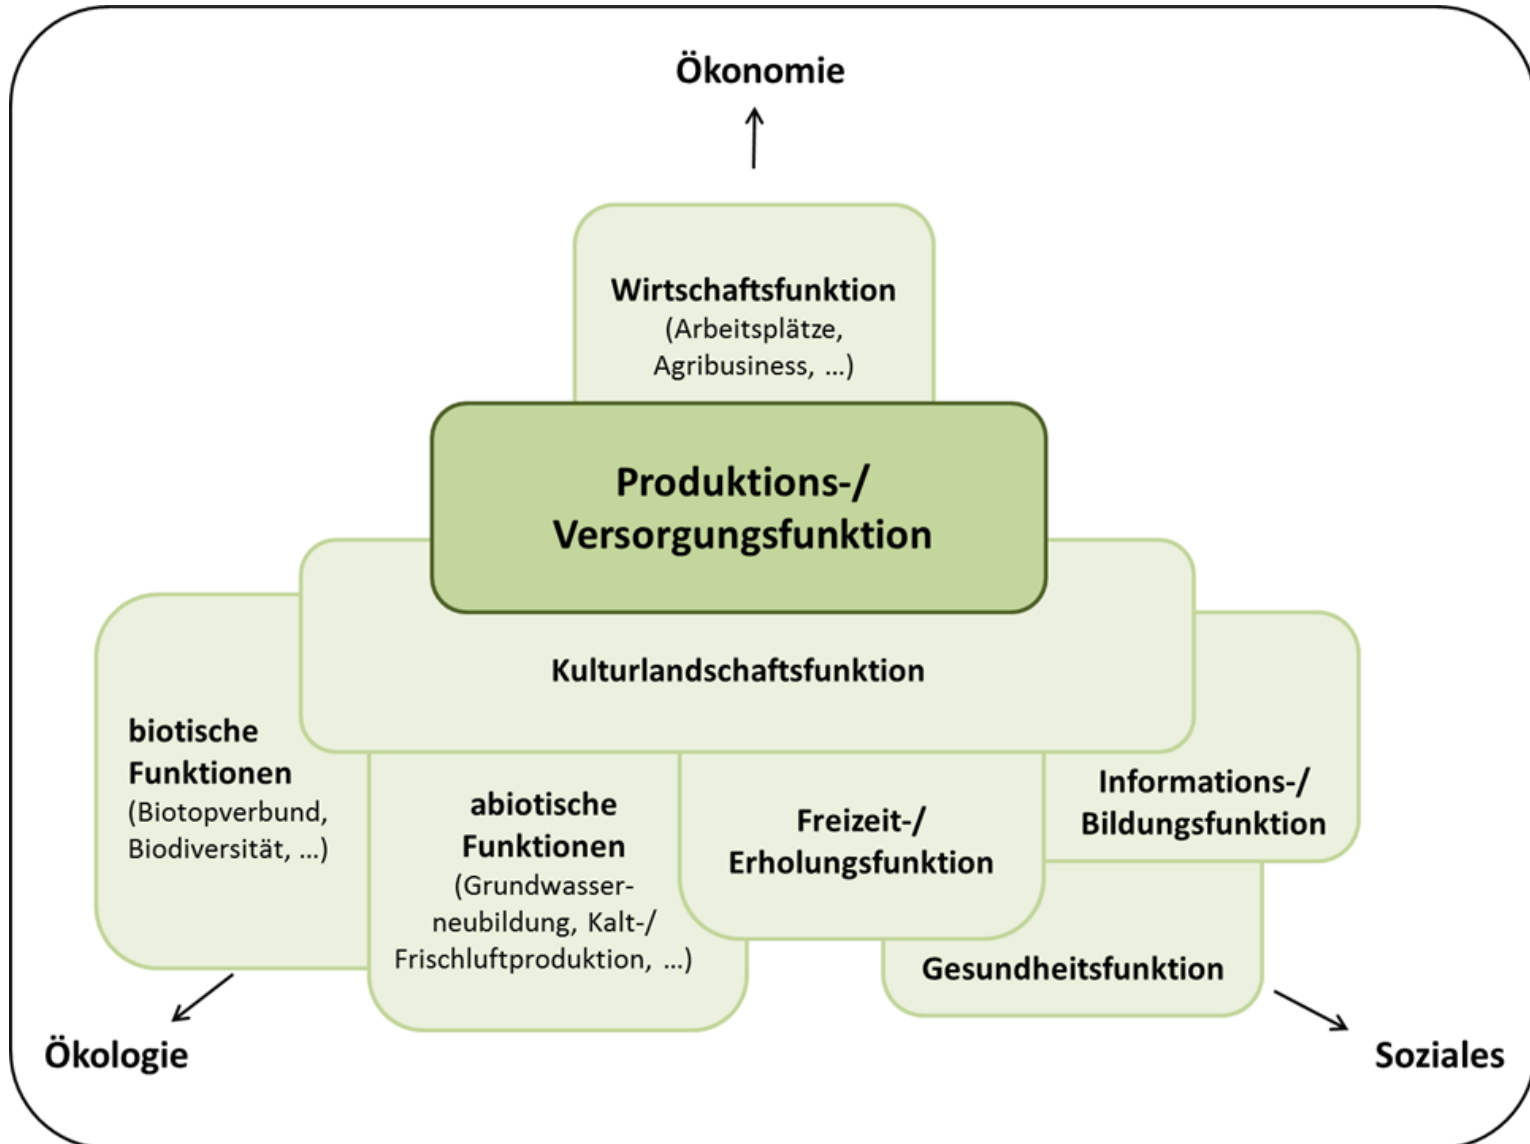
Ökonomie

Wirtschaftsfunktion (Arbeitsplätze, Agribusiness, …)

Produktions-/ Versorgungsfunktion

Kulturlandschaftsfunktion

biotische Funktionen (Biotopverbund, Biodiversität, …)

abiotische Funktionen (Grundwasserneubildung, Kalt-/ Frischluftproduktion, …)

Freizeit-/ Erholungsfunktion

Informations-/ Bildungsfunktion

Gesundheitsfunktion

Ökologie

Soziales